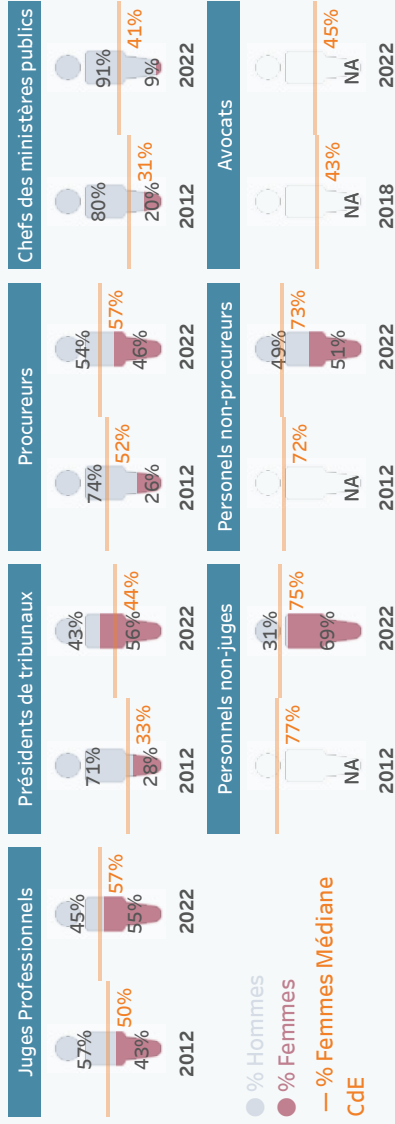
Juges Professionnels
57%
43%
50%
2012
45%
55%
57%
2022

Présidents de tribunaux
71%
28%
33%
2012
43%
56%
44%
2022

Procureurs
74%
26%
52%
2012
54%
46%
57%
2022

Chefs des ministères publics
80%
20%
31%
2012
91%
9%
41%
2022

Personnels non-juges
NA
77%
2012
31%
69%
75%
2022

Personnels non-procureurs
NA
72%
2012
49%
51%
73%
2022

Avocats
NA
43%
2018
NA
45%
2022

% Hommes
% Femmes
— % Femmes Médiane CdE